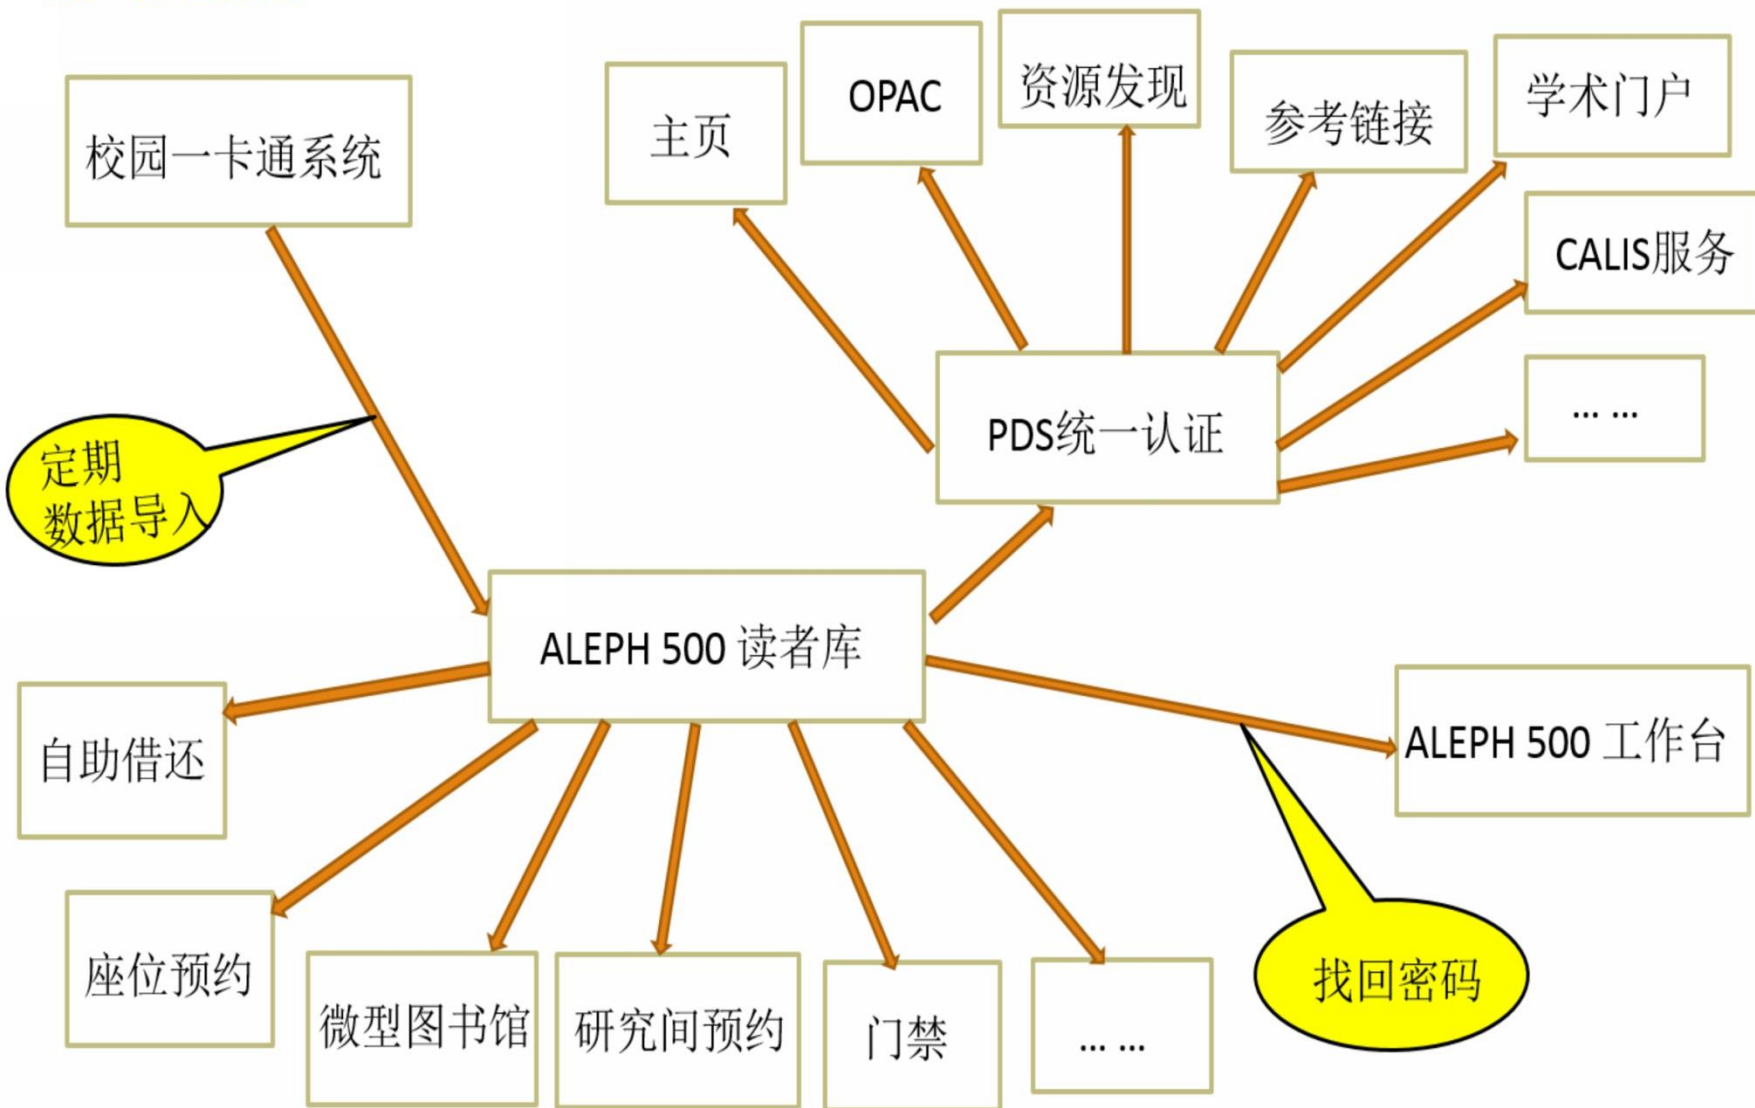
校园一卡通系统

主页

OPAC

资源发现

参考链接

学术门户

CALIS服务

… …

PDS统一认证

定期
数据导入

ALEPH 500 读者库

自助借还

ALEPH 500 工作台

找回密码

座位预约

微型图书馆

研究间预约

门禁

… …